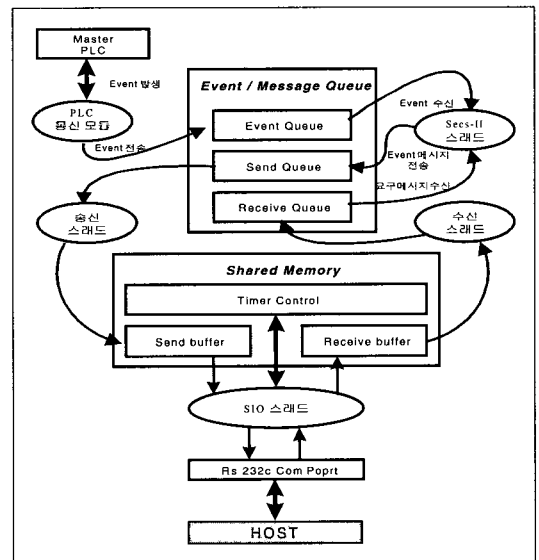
Master PLC

Event 발생

PLC 통신 모듈

Event 전송

Event / Message Queue

Event Queue

Send Queue

Receive Queue

Event 수신

Secs-II 스레드

Event메시지 전송

요구메시지수신

송신 스레드

수신 스레드

Shared Memory

Timer Control

Send buffer

Receive buffer

SIO 스레드

Rs 232c Com Poprt

HOST